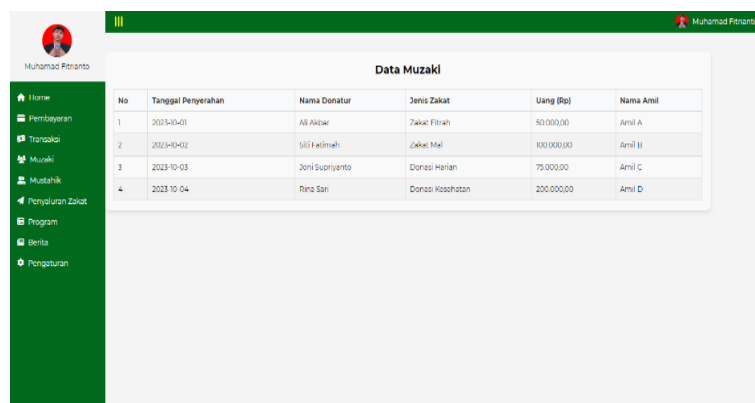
Muhamad Fitrianto

Muhamad Fitrianto

Home
Pembayaran
Transaksi
Muzaki
Mustahik
Penyaluran Zakat
Program
Berita
Pengaturan

Data Muzaki

| No | Tanggal Penyerahan | Nama Donatur | Jenis Zakat | Uang (Rp) | Nama Amil |
|---|---|---|---|---|---|
| 1 | 2023-10-01 | Ali Akbar | Zakat Fitrah | 50.000,00 | Amil A |
| 2 | 2023-10-02 | Siti Fatimah | Zakat Mal | 100.000,00 | Amil B |
| 3 | 2023-10-03 | Joni Supriyanto | Donasi Harian | 75.000,00 | Amil C |
| 4 | 2023-10-04 | Rina Sari | Donasi Kesehatan | 200.000,00 | Amil D |